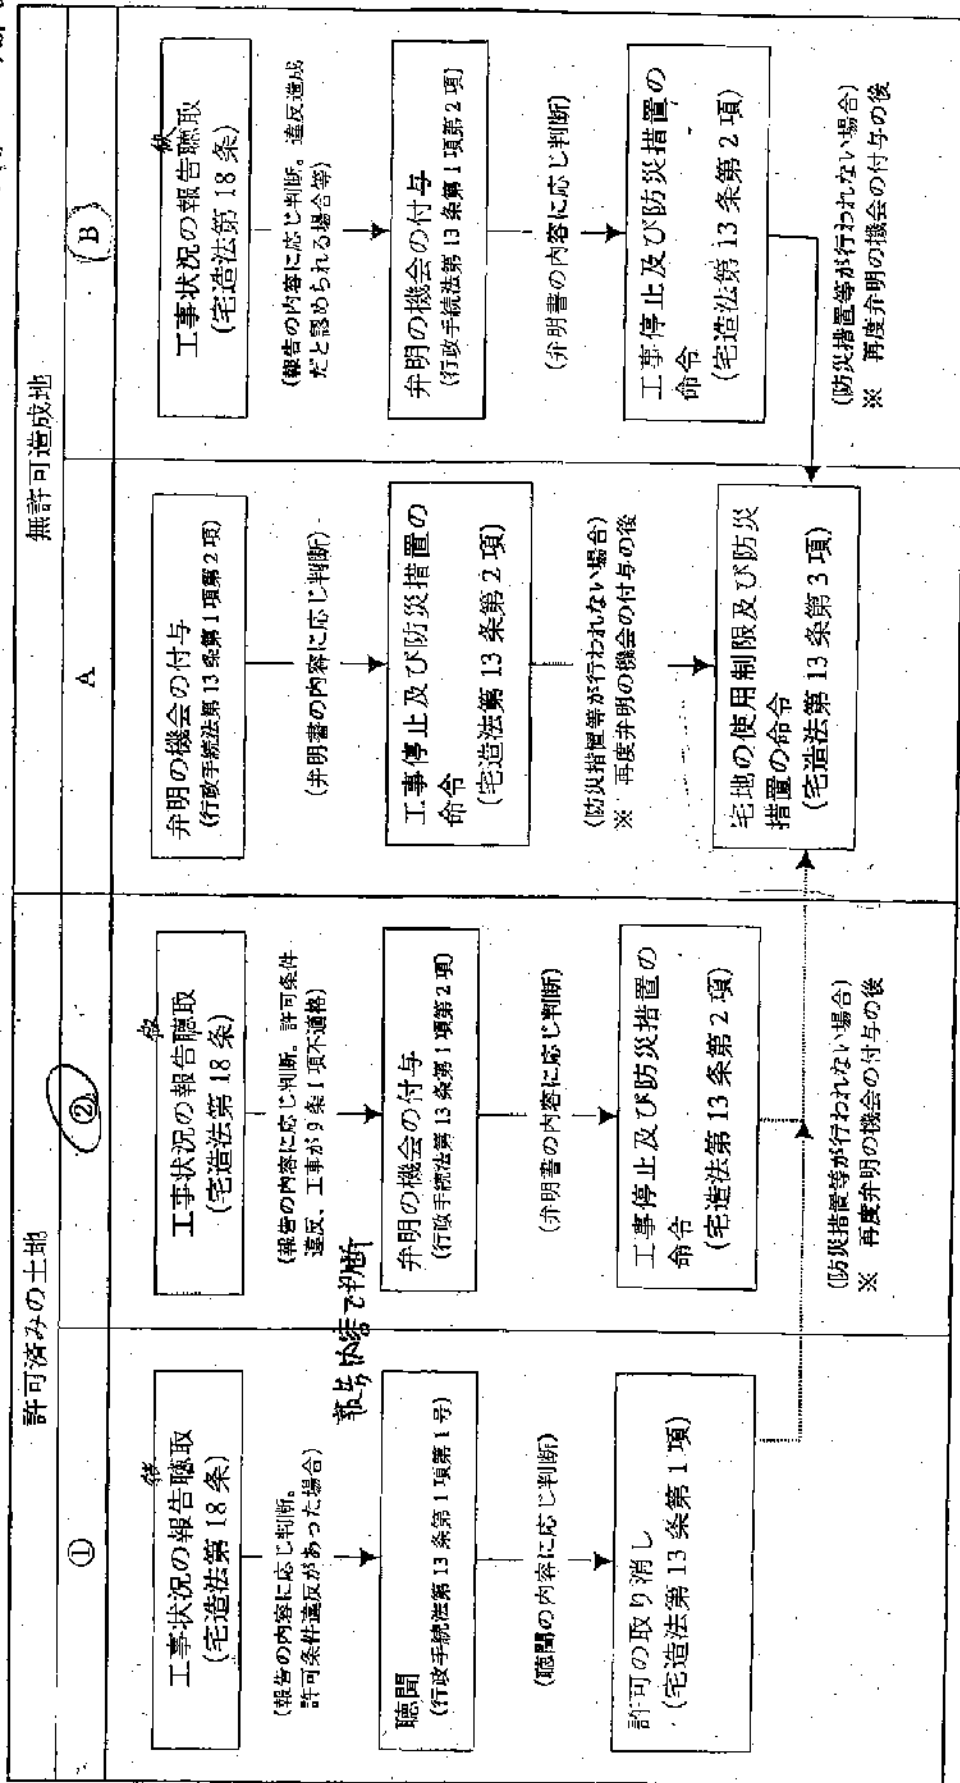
許可済みの土地

①

工事状況の報告聴取 等
（宅造法第 18 条）

（報告の内容に応じ判断。許可条件違反があった場合）

聴聞
（行政手続法第 13 条第 1 項第 1 号）

（聴聞の内容に応じ判断）

許可の取り消し
（宅造法第 13 条第 1 項）

②

工事状況の報告聴取 等
（宅造法第 18 条）

（報告の内容に応じ判断。許可条件違反、工事が 9 条 1 項不適格）

報告内容で判断

弁明の機会の付与
（行政手続法第 13 条第 1 項第 2 項）

（弁明書の内容に応じ判断）

工事停止及び防災措置の命令
（宅造法第 13 条第 2 項）

（防災措置等が行われない場合）
※ 再度弁明の機会の付与の後

無許可造成地

A

弁明の機会の付与
（行政手続法第 13 条第 1 項第 2 項）

（弁明書の内容に応じ判断）

工事停止及び防災措置の命令
（宅造法第 13 条第 2 項）

（防災措置等が行われない場合）
※ 再度弁明の機会の付与の後

宅地の使用制限及び防災措置の命令
（宅造法第 13 条第 3 項）

B

工事状況の報告聴取 等
（宅造法第 18 条）

（報告の内容に応じ判断。違反造成だと認められる場合等）

弁明の機会の付与
（行政手続法第 13 条第 1 項第 2 項）

（弁明書の内容に応じ判断）

工事停止及び防災措置の命令
（宅造法第 13 条第 2 項）

（防災措置等が行われない場合）
※ 再度弁明の機会の付与の後